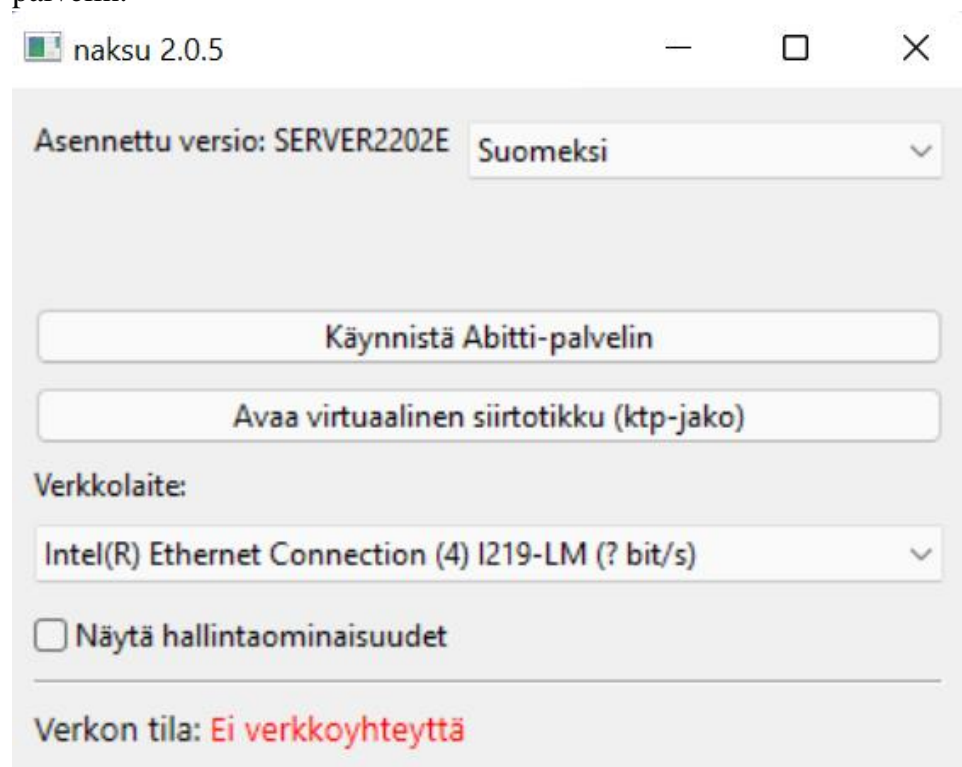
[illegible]

naksu 2.0.5

Asennettu versio: SERVER2202E

Suomeksi

Käynnistä Abitti-palvelin

Avaa virtuaalinen siirtotikku (ktp-jako)

Verkkolaite:

Intel(R) Ethernet Connection (4) I219-LM (? bit/s)

Näytä hallintaominaisuudet

Verkon tila: Ei verkkoyhteyttä